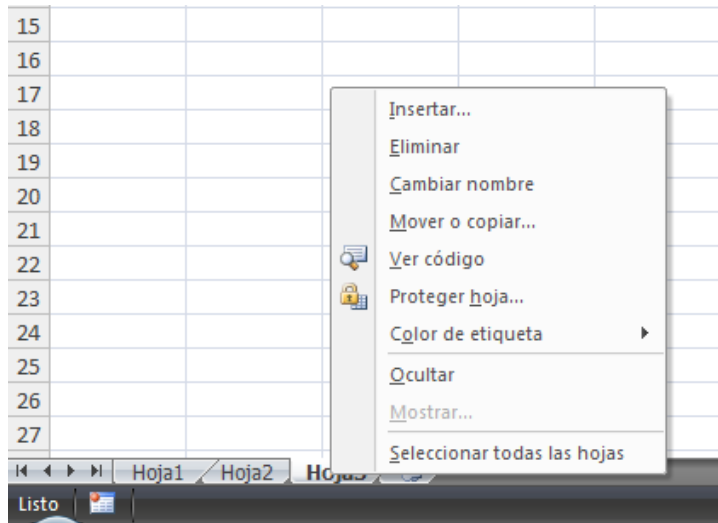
15
16
17
18
19
20
21
22
23
24
25
26
27

Insertar...
Eliminar
Cambiar nombre
Mover o copiar...
Ver código
Proteger hoja...
Color de etiqueta
Ocultar
Mostrar...
Seleccionar todas las hojas

Hoja1 Hoja2 Hoja3

Listo